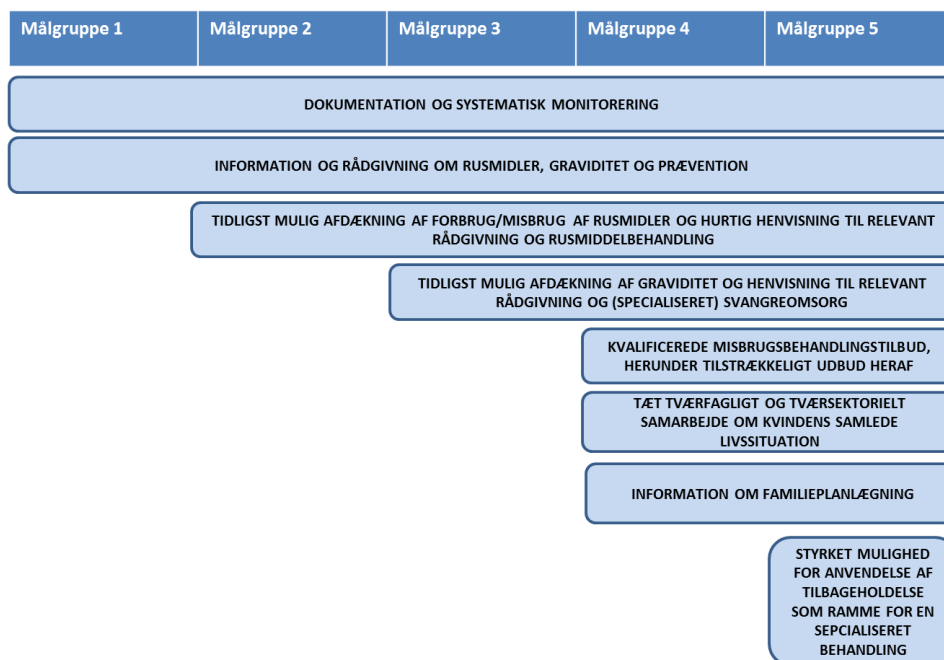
Målgruppe 1

Målgruppe 2

Målgruppe 3

Målgruppe 4

Målgruppe 5

DOKUMENTATION OG SYSTEMATISK MONITORERING

INFORMATION OG RÅDGIVNING OM RUSMIDLER, GRAVIDITET OG PRÆVENTION

TIDLIGST MULIG AFDÆKNING AF FORBRUG/MISBRUG AF RUSMIDLER OG HURTIG HENVISNING TIL RELEVANT RÅDGIVNING OG RUSMIDDELBEHANDLING

TIDLIGST MULIG AFDÆKNING AF GRAVIDITET OG HENVISNING TIL RELEVANT RÅDGIVNING OG (SPECIALISERET) SVANGREOMSORG

KVALIFICEREDE MISBRUGSBEHANDLINGSTILBUD, HERUNDER TILSTRÆKKELIGT UDBUD HERAF

TÆT TVÆRFAGLIGT OG TVÆRSEKTORIELT SAMARBEJDE OM KVINDENS SAMLEDE LIVSSITUATION

INFORMATION OM FAMILIEPLANLÆGNING

STYRKET MULIGHED FOR ANVENDELSE AF TILBAGEHOLDELSE SOM RAMME FOR EN SEPCIALISERET BEHANDLING